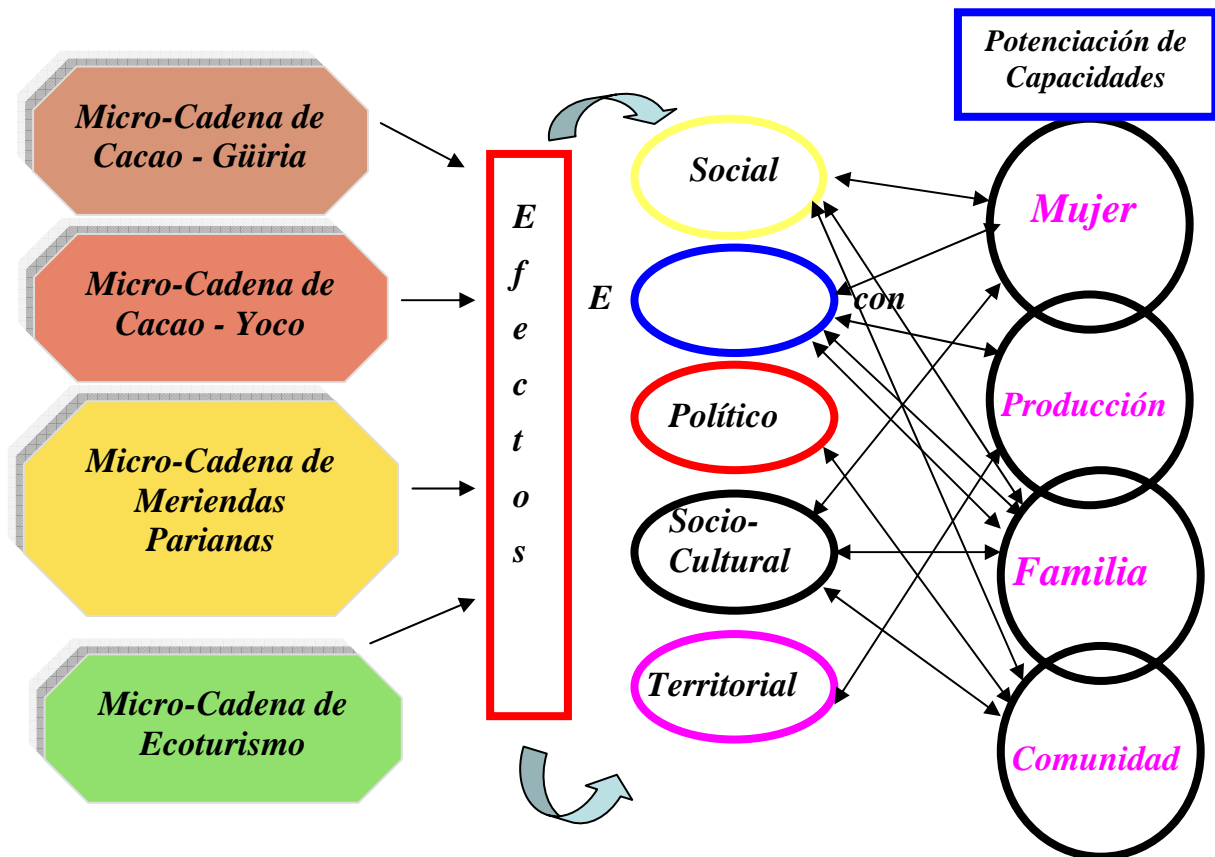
Potenciación de Capacidades

Micro-Cadena de Cacao - Güiria

Micro-Cadena de Cacao - Yoco

Micro-Cadena de Meriendas Parianas

Micro-Cadena de Ecoturismo

E f e c t o s

Social

E

con

Político

Socio-Cultural

Territorial

Mujer

Producción

Familia

Comunidad